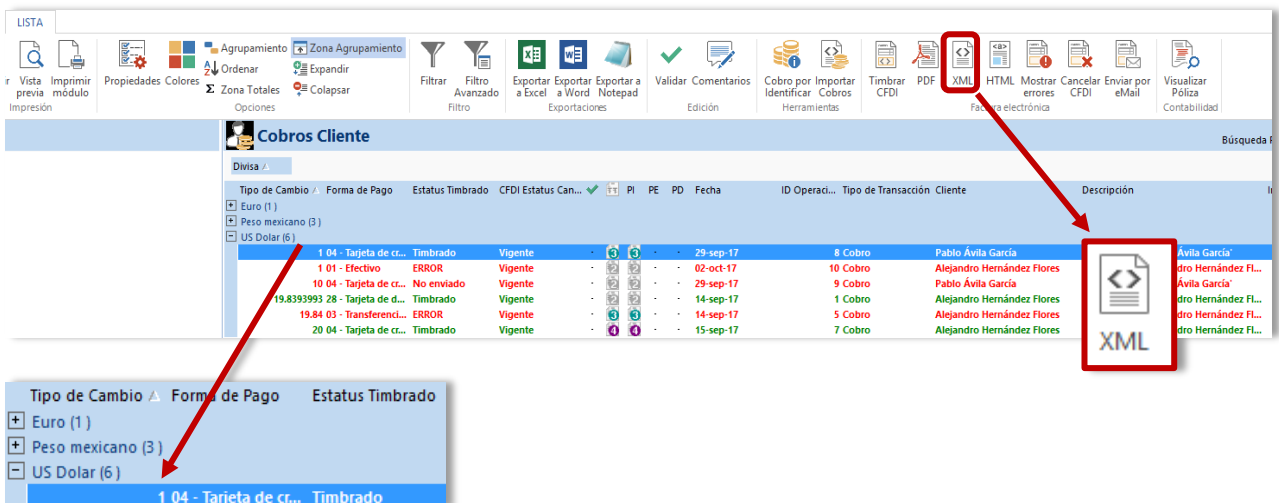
LISTA

r Vista previa Imprimir módulo
Impresión

Propiedades Colores Agrupamiento Ordenar Zona Totales Zona Agrupamiento Expandir Colapsar
Opciones

Filtrar Filtro Avanzado
Filtro

Exportar a Excel Exportar a Word Exportar a Notepad
Exportaciones

Validar Comentarios
Edición

Cobro por Identificar Importar Cobros
Herramientas

Timbrar CFDI PDF XML HTML Mostrar errores Cancelar CFDI Enviar por eMail
Factura electrónica

Visualizar Póliza
Contabilidad

Cobros Cliente

Búsqueda R

Divisa

Tipo de Cambio Forma de Pago Estatus Timbrado CFDI Estatus Can... PI PE PD Fecha ID Operaci... Tipo de Transacción Cliente Descripción

Euro (1)
Peso mexicano (3)
US Dolar (6)

| Tipo de Cambio | Forma de Pago | Estatus Timbrado | CFDI Estatus Can... | PI | PE | PD | Fecha | ID Operaci... | Tipo de Transacción | Cliente | Descripción |
|---|---|---|---|---|---|---|---|---|---|---|---|
| 1 | 04 - Tarjeta de cr... | Timbrado | Vigente | 3 | 3 | - | 29-sep-17 | 8 | Cobro | Pablo Ávila García | Ávila García' |
| 1 | 01 - Efectivo | ERROR | Vigente | 2 | 2 | - | 02-oct-17 | 10 | Cobro | Alejandro Hernández Flores | dro Hernández Fl... |
| 10 | 04 - Tarjeta de cr... | No enviado | Vigente | 2 | 2 | - | 29-sep-17 | 9 | Cobro | Pablo Ávila García | Ávila García' |
| 19.8393993 | 28 - Tarjeta de d... | Timbrado | Vigente | 2 | 2 | - | 14-sep-17 | 1 | Cobro | Alejandro Hernández Flores | dro Hernández Fl... |
| 19.84 | 03 - Transferenci... | ERROR | Vigente | 3 | 3 | - | 14-sep-17 | 5 | Cobro | Alejandro Hernández Flores | dro Hernández Fl... |
| 20 | 04 - Tarjeta de cr... | Timbrado | Vigente | 4 | 4 | - | 15-sep-17 | 7 | Cobro | Alejandro Hernández Flores | dro Hernández Fl... |

XML

Tipo de Cambio Forma de Pago Estatus Timbrado
Euro (1)
Peso mexicano (3)
US Dolar (6)
1 04 - Tarjeta de cr... Timbrado